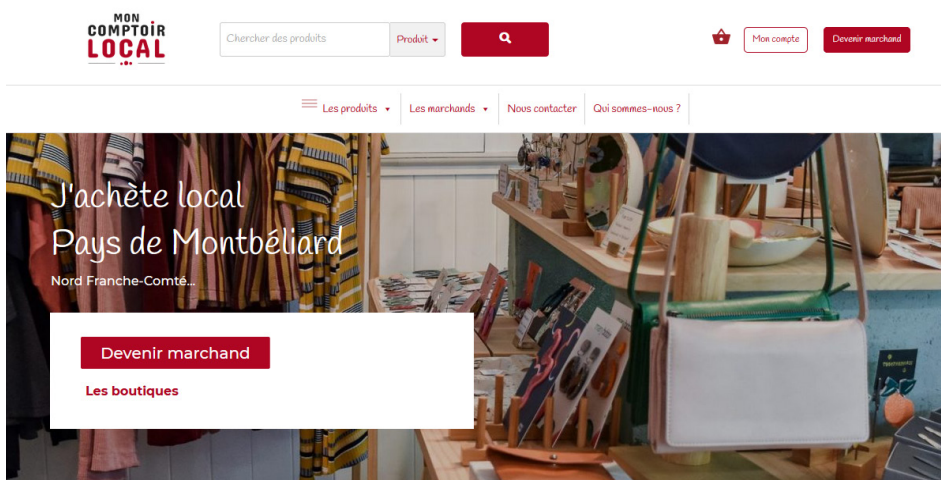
MON COMPTOIR LOCAL

Chercher des produits

Produit

Mon compte

Devenir marchand

Les produits

Les marchands

Nous contacter

Qui sommes-nous ?

J'achète local
Pays de Montbéliard

Nord Franche-Comté...

Devenir marchand

Les boutiques